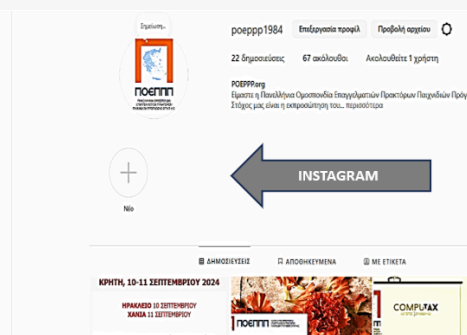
Σημείωση...

ΠΟΕΠΠ

poeppp1984 Επεξεργασία προφίλ Προβολή αρχείου

22 δημοσιεύσεις 67 ακόλουθοι Ακολουθείτε 1 χρήστη

POEPPP.org
Είμαστε η Πανελλήνια Ομοσπονδία Επαγγελματιών Πρακτόρων Παιχνιδιών Πρόγ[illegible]
Στόχος μας είναι η εκπροσώπηση του... περισσότερα

INSTAGRAM

Νέο

ΔΗΜΟΣΙΕΥΣΕΙΣ ΑΠΟΘΗΚΕΥΜΕΝΑ ΜΕ ΕΤΙΚΕΤΑ

ΚΡΗΤΗ, 10-11 ΣΕΠΤΕΜΒΡΙΟΥ 2024
ΗΡΑΚΛΕΙΟ 10 ΣΕΠΤΕΜΒΡΙΟΥ
ΧΑΝΙΑ 11 ΣΕΠΤΕΜΒΡΙΟΥ

ΠΟΕΠΠ

COMPLTAX